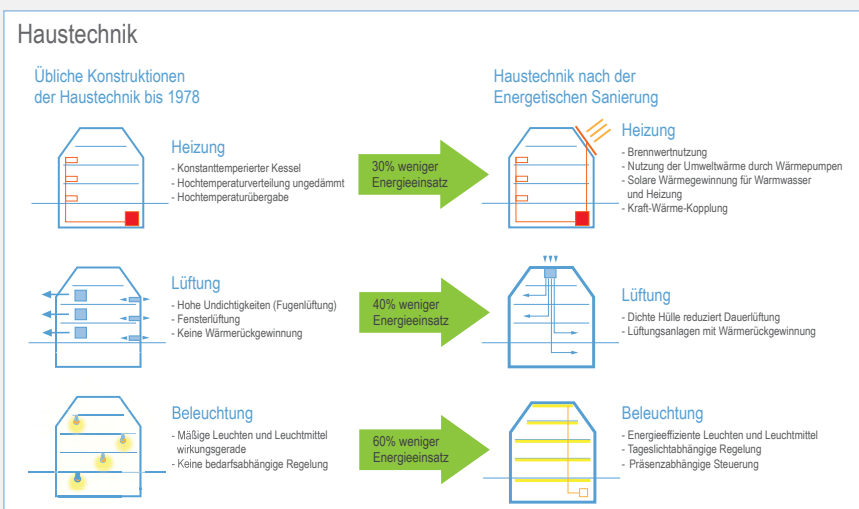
Haustechnik

Übliche Konstruktionen der Haustechnik bis 1978

Haustechnik nach der Energetischen Sanierung

Heizung
- Konstanttemperierter Kessel
- Hochtemperaturverteilung ungedämmt
- Hochtemperaturübergabe

30% weniger Energieeinsatz

Heizung
- Brennwertnutzung
- Nutzung der Umweltwärme durch Wärmepumpen
- Solare Wärmegewinnung für Warmwasser und Heizung
- Kraft-Wärme-Kopplung

Lüftung
- Hohe Undichtigkeiten (Fugenlüftung)
- Fensterlüftung
- Keine Wärmerückgewinnung

40% weniger Energieeinsatz

Lüftung
- Dichte Hülle reduziert Dauerlüftung
- Lüftungsanlagen mit Wärmerückgewinnung

Beleuchtung
- Mäßige Leuchten und Leuchtmittel wirkungsgerade
- Keine bedarfsabhängige Regelung

60% weniger Energieeinsatz

Beleuchtung
- Energieeffiziente Leuchten und Leuchtmittel
- Tageslichtabhängige Regelung
- Präsenzabhängige Steuerung